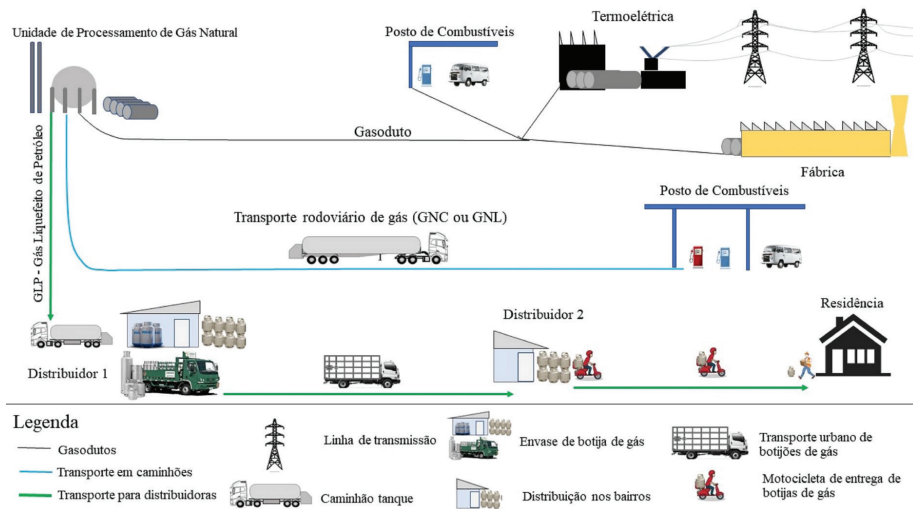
Unidade de Processamento de Gás Natural

Posto de Combustíveis

Termoelétrica

Gasoduto

Fábrica

GLP - Gás Liquefeito de Petróleo

Posto de Combustíveis

Transporte rodoviário de gás (GNC ou GNL)

Distribuidor 1

Distribuidor 2

Residência

Legenda

Gasodutos

Transporte em caminhões

Transporte para distribuidoras

Linha de transmissão

Caminhão tanque

Envase de botija de gás

Distribuição nos bairros

Transporte urbano de botijões de gás

Motocicleta de entrega de botijas de gás